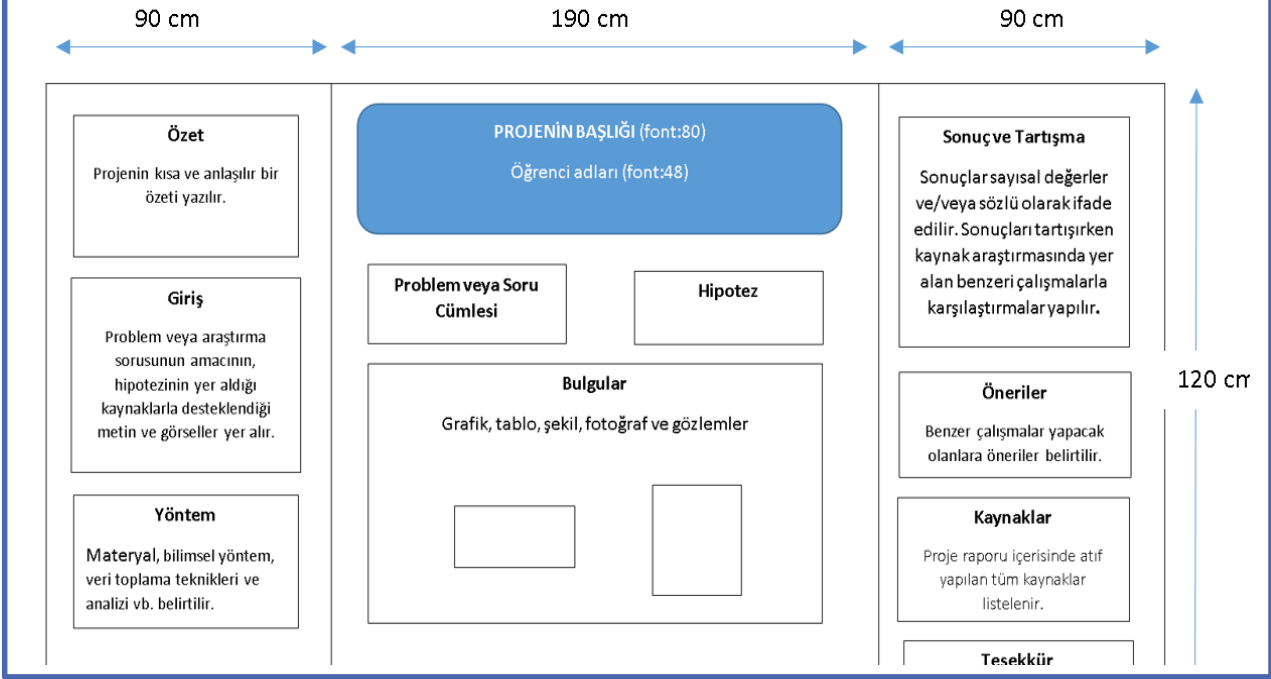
90 cm

190 cm

90 cm

Özet

Projenin kısa ve anlaşılır bir özeti yazılır.

Giriş

Problem veya araştırma sorusunun amacının, hipotezinin yer aldığı kaynaklarla desteklendiği metin ve görseller yer alır.

Yöntem

Materyal, bilimsel yöntem, veri toplama teknikleri ve analizi vb. belirtilir.

PROJENİN BAŞLIĞI (font:80)

Öğrenci adları (font:48)

Problem veya Soru Cümlesi

Hipotez

Bulgular

Grafik, tablo, şekil, fotoğraf ve gözlemler

Sonuç ve Tartışma

Sonuçlar sayısal değerler ve/veya sözlü olarak ifade edilir. Sonuçları tartışırken kaynak araştırmasında yer alan benzeri çalışmalarla karşılaştırmalar yapılır.

Öneriler

Benzer çalışmalar yapacak olanlara öneriler belirtilir.

Kaynaklar

Proje raporu içerisinde atıf yapılan tüm kaynaklar listelenir.

Teşekkür

120 cm